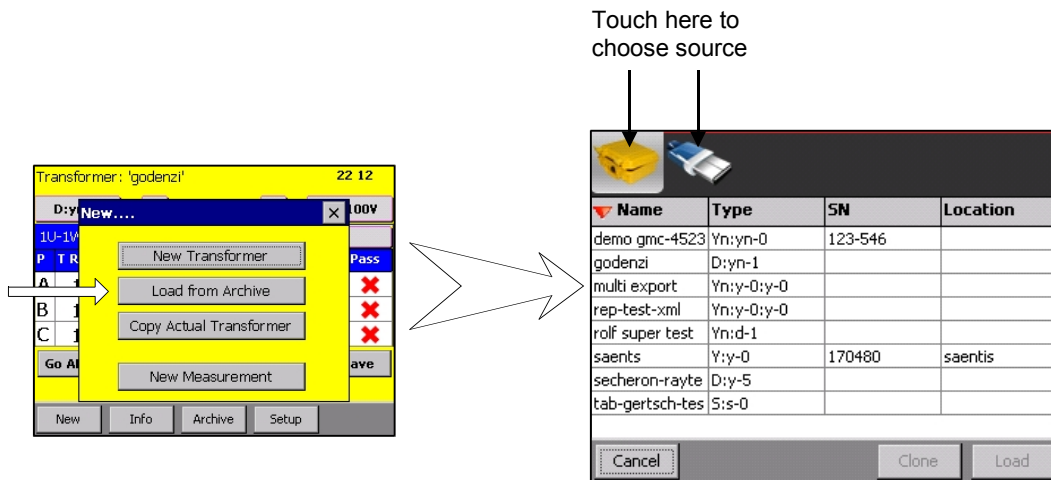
Touch here to choose source

Transformer: 'godenzi' 22 12

D:y New....

100V

1U-1W

P T R

Pass

A

B

C

New Transformer

Load from Archive

Copy Actual Transformer

New Measurement

Go Al

ave

New Info Archive Setup

| Name | Type | SN | Location |
|---|---|---|---|
| demo gmc-4523 | Yn:yn-0 | 123-546 | |
| godenzi | D:yn-1 | | |
| multi export | Yn:y-0:y-0 | | |
| rep-test-xml | Yn:y-0:y-0 | | |
| rolf super test | Yn:d-1 | | |
| saents | Y:y-0 | 170480 | saentis |
| secheron-rayte | D:y-5 | | |
| tab-gertsch-tes | S:s-0 | | |

Cancel Clone Load